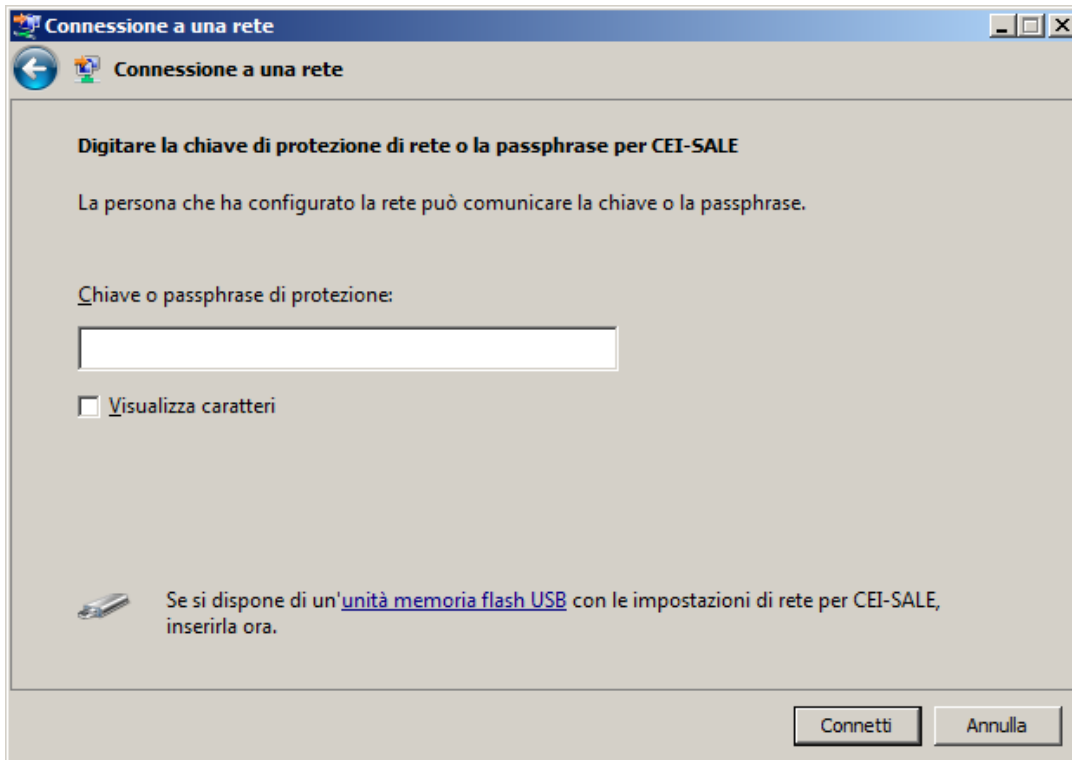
Connessione a una rete

Connessione a una rete

Digitare la chiave di protezione di rete o la passphrase per CEI-SALE

La persona che ha configurato la rete può comunicare la chiave o la passphrase.

Chiave o passphrase di protezione:

Visualizza caratteri

Se si dispone di un'unità memoria flash USB con le impostazioni di rete per CEI-SALE, inserirla ora.

Connetti

Annulla